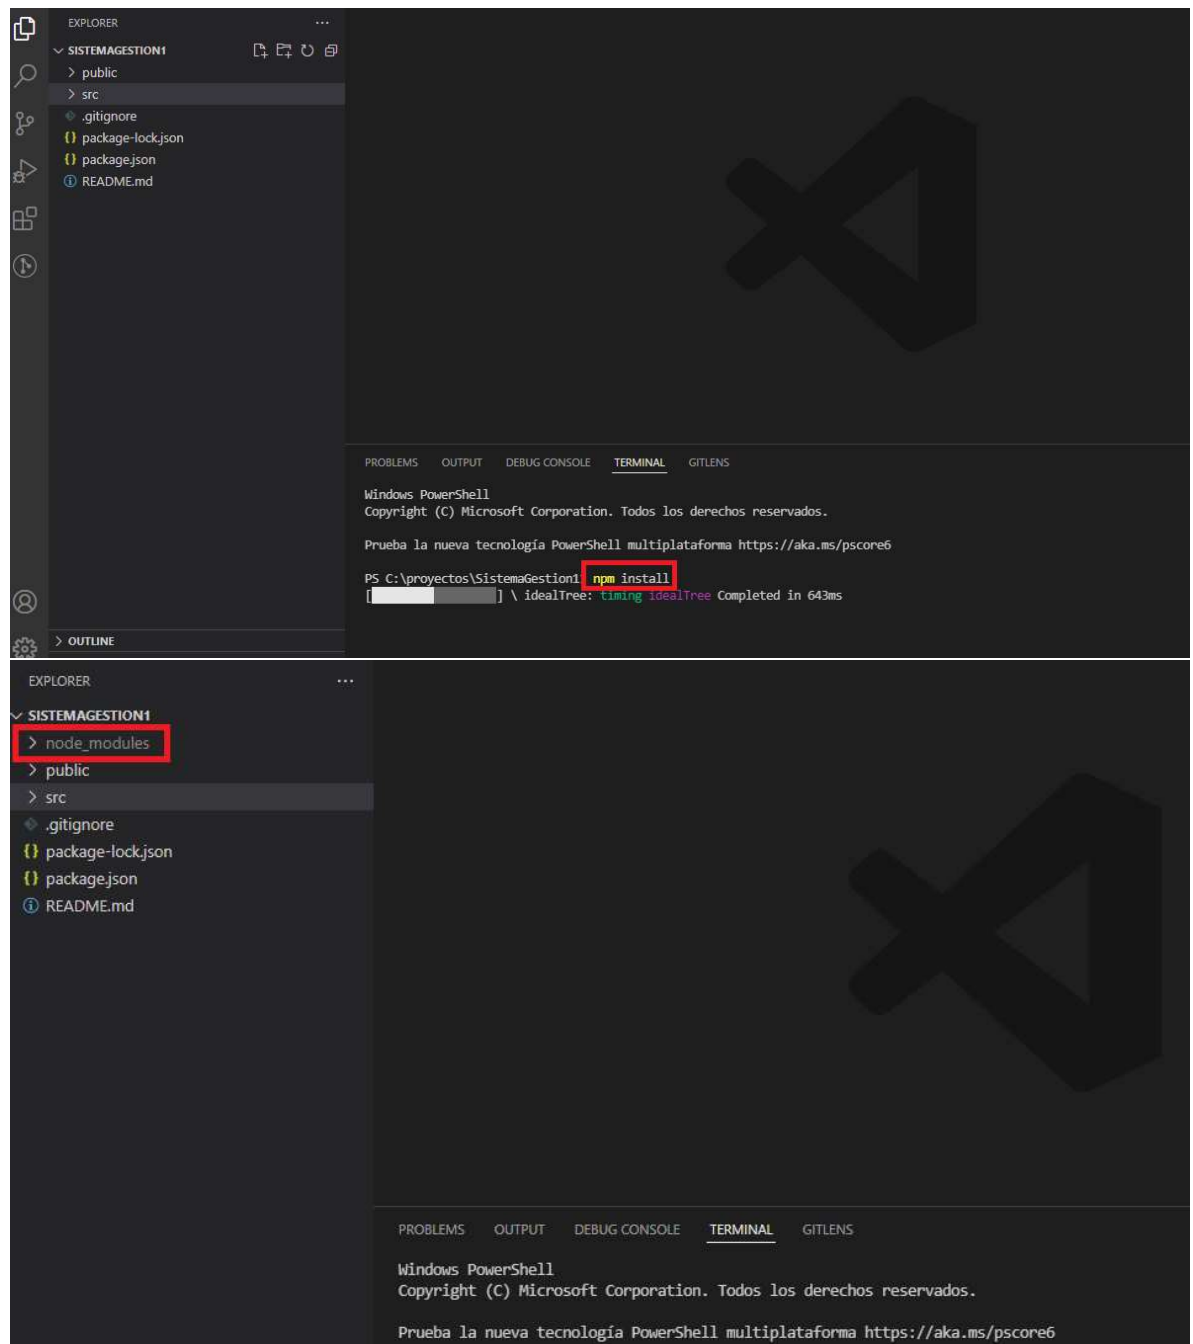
EXPLORER ···

SISTEMAGESTION1

public

src

.gitignore

package-lock.json

package.json

README.md

OUTLINE

PROBLEMS OUTPUT DEBUG CONSOLE TERMINAL GITLENS

Windows PowerShell
Copyright (C) Microsoft Corporation. Todos los derechos reservados.

Prueba la nueva tecnología PowerShell multiplataforma https://aka.ms/pscore6

PS C:\proyectos\SistemaGestion1> npm install
[ ] \ idealTree: timing idealTree Completed in 643ms

EXPLORER ···

SISTEMAGESTION1

node_modules

public

src

.gitignore

package-lock.json

package.json

README.md

PROBLEMS OUTPUT DEBUG CONSOLE TERMINAL GITLENS

Windows PowerShell
Copyright (C) Microsoft Corporation. Todos los derechos reservados.

Prueba la nueva tecnología PowerShell multiplataforma https://aka.ms/pscore6